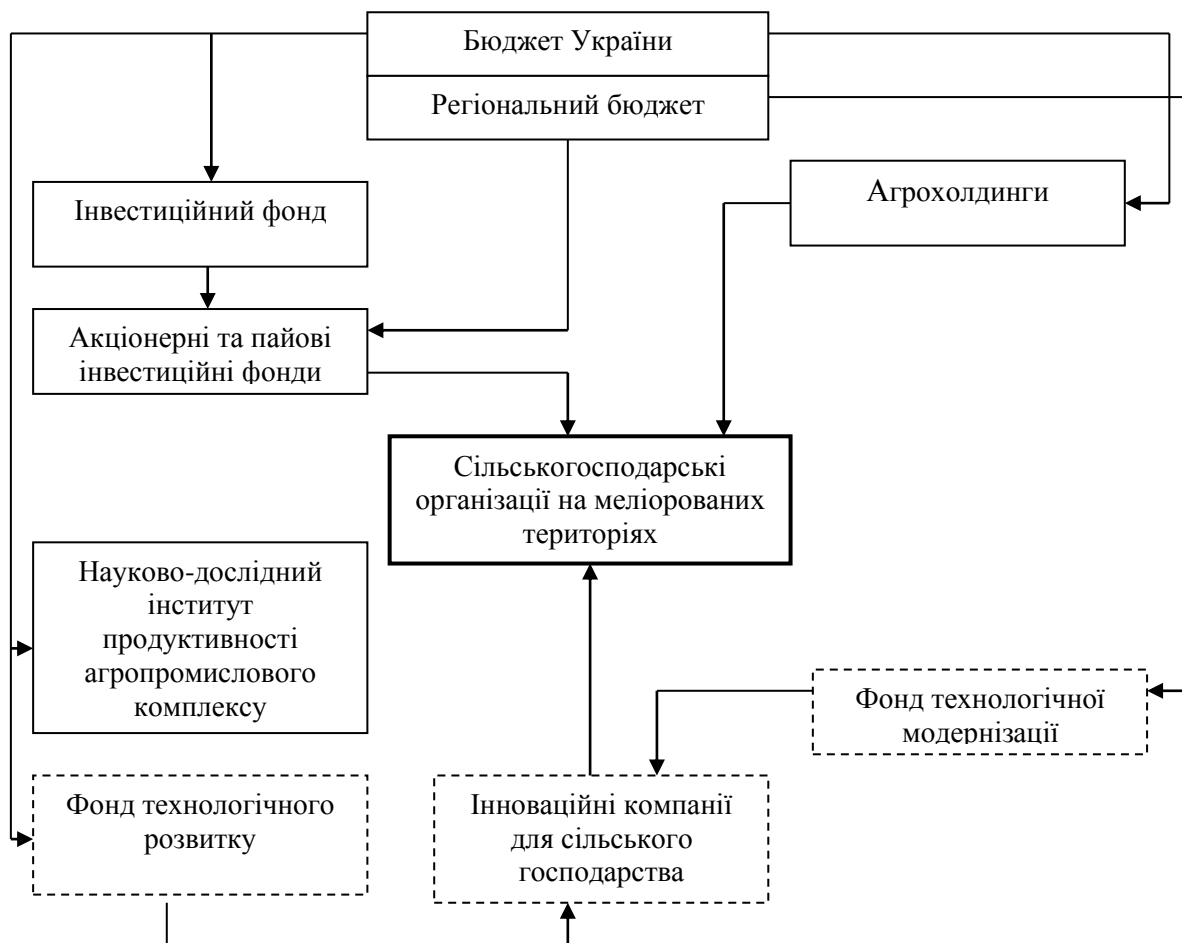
Бюджет України

Регіональний бюджет

Інвестиційний фонд

Агрохолдинги

Акціонерні та пайові інвестиційні фонди

Сільськогосподарські організації на меліорованих територіях

Науково-дослідний інститут продуктивності агропромислового комплексу

Фонд технологічної модернізації

Фонд технологічного розвитку

Інноваційні компанії для сільського господарства